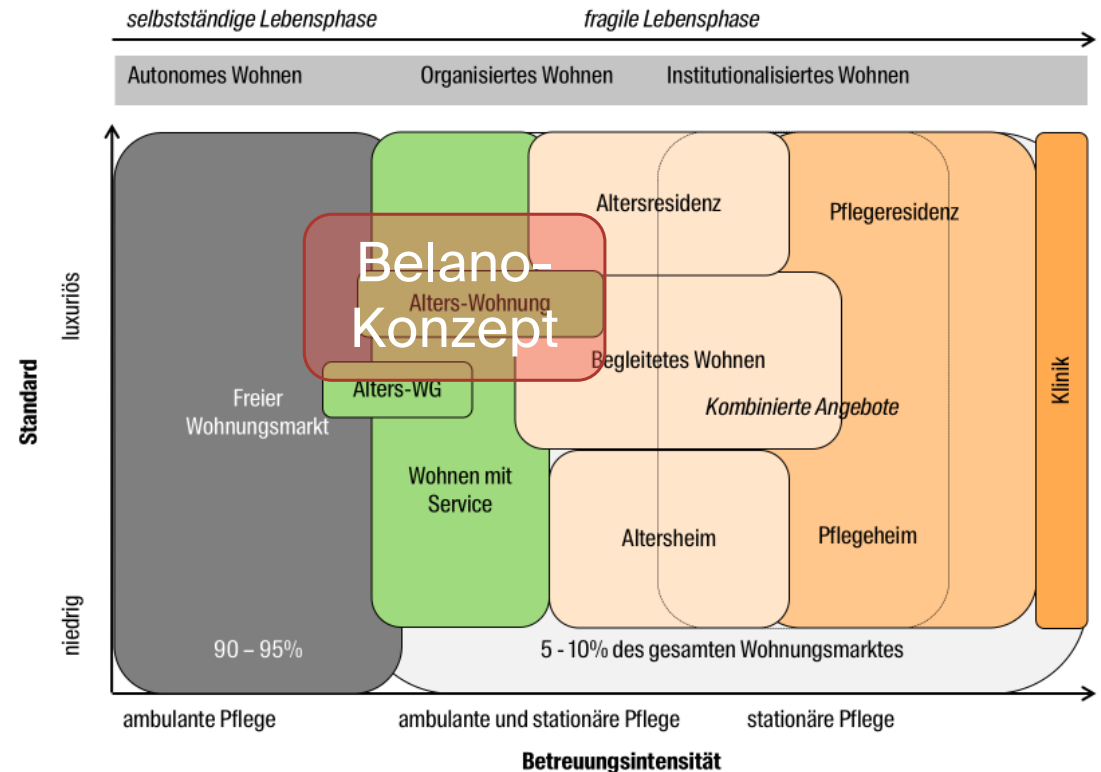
selbstständige Lebensphase

fragile Lebensphase

Autonomes Wohnen

Organisiertes Wohnen

Institutionalisiertes Wohnen

Standard

luxuriös

niedrig

Freier Wohnungsmarkt

90 – 95%

Alters-WG

Wohnen mit Service

Belano-Konzept

Alters-Wohnung

Altersresidenz

Pflegeresidenz

Begleitetes Wohnen

Kombinierte Angebote

Altersheim

Pflegeheim

Klinik

5 - 10% des gesamten Wohnungsmarktes

ambulante Pflege

ambulante und stationäre Pflege

stationäre Pflege

Betreuungsintensität